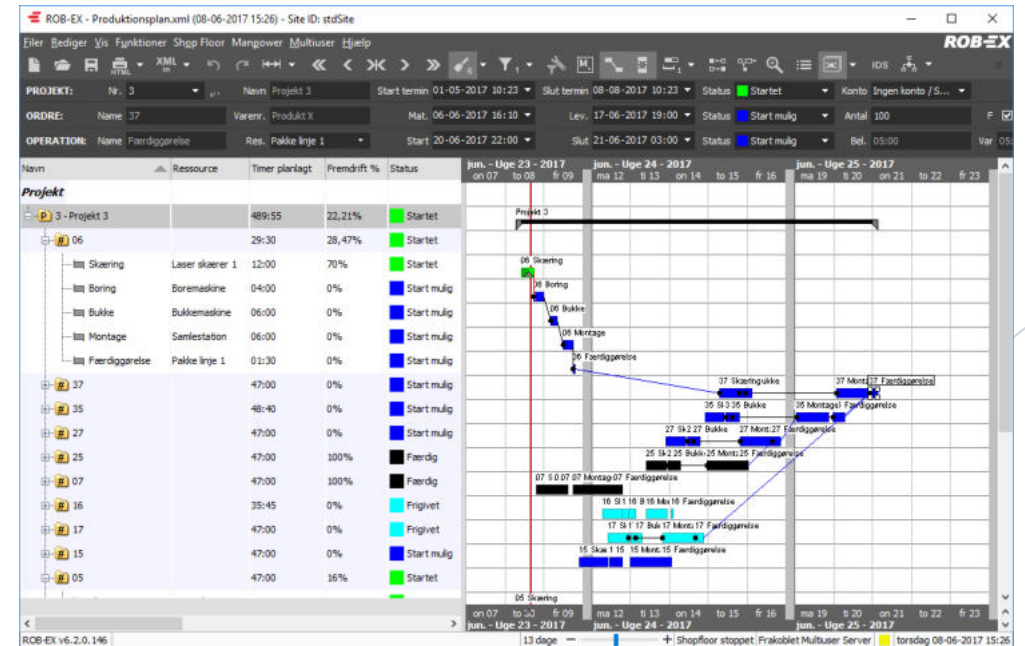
ROB-EX - Produktionsplan.xml (08-06-2017 15:26) - Site ID: stdSite

Filer Rediger Vis Funktioner Shop Floor Manpower Multiuser Hjælp

ROB-EX

PROJEKT: Nr. 3 Navn Projekt 3 Start termin 01-05-2017 10:23 Slut termin 08-08-2017 10:23 Status Startet Konto Ingen konto / S...

ORDRE: Name 37 Varenr. Produkt X Mat. 06-06-2017 16:10 Lev. 17-06-2017 19:00 Status Start mulig Antal 100

OPERATION: Name Færdiggørelse Res. Pakke linje 1 Start 20-06-2017 22:00 Slut 21-06-2017 03:00 Status Start mulig Bel. 05:00 Var 05:

| Navn | Ressource | Timer planlagt | Fremdrift % | Status |
|---|---|---|---|---|
| Projekt | | | | |
| 3 - Projekt 3 | | 489:55 | 22,21% | Startet |
| 06 | | 29:30 | 28,47% | Startet |
| Skæring | Laser skærer 1 | 12:00 | 70% | Startet |
| Boring | Boremaskine | 04:00 | 0% | Start mulig |
| Bukke | Bukkemaskine | 06:00 | 0% | Start mulig |
| Montage | Samlestation | 06:00 | 0% | Start mulig |
| Færdiggørelse | Pakke linje 1 | 01:30 | 0% | Start mulig |
| 37 | | 47:00 | 0% | Start mulig |
| 35 | | 48:40 | 0% | Start mulig |
| 27 | | 47:00 | 0% | Start mulig |
| 25 | | 47:00 | 100% | Færdig |
| 07 | | 47:00 | 100% | Færdig |
| 16 | | 35:45 | 0% | Frigivet |
| 17 | | 47:00 | 0% | Frigivet |
| 15 | | 47:00 | 0% | Start mulig |
| 05 | | 47:00 | 16% | Startet |

jun. - Uge 23 - 2017 on 07 to 08 fr 09 jun. - Uge 24 - 2017 ma 12 ti 13 on 14 to 15 fr 16 jun. - Uge 25 - 2017 ma 19 ti 20 on 21 to 22 fr 23

Projekt 3
06 Skæring
06 Boring
06 Bukke
06 Montage
06 Færdiggørelse
37 Skæring ukke 37 Mont 37 Færdiggørelse
35 Sk 35 Bukke 35 Montage Færdiggørelse
27 Sk 27 Bukke 27 Mont 27 Færdiggørelse
25 Sk 25 Bukk 25 Mont 25 Færdiggørelse
07 S 07 07 Montag 07 Færdiggørelse
16 Sl 16 B 16 Mo 16 Færdiggørelse
17 Sl 17 Buk 17 Mont 17 Færdiggørelse
15 Skæ 15 15 Mont 15 Færdiggørelse
05 Skæring

on 07 to 08 fr 09 ma 12 ti 13 on 14 to 15 fr 16 ma 19 ti 20 on 21 to 22 fr 23
jun. - Uge 23 - 2017 jun. - Uge 24 - 2017 jun. - Uge 25 - 2017

ROB-EX v6.2.0.146 13 dage Shopfloor stoppet Frakoblet Multiuser Server torsdag 08-06-2017 15:26